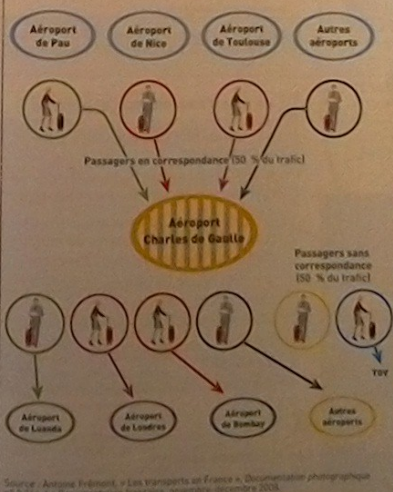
Aéroport de Pau

Aéroport de Nice

Aéroport de Toulouse

Autres aéroports

Passagers en correspondance (50 % du trafic)

Aéroport Charles de Gaulle

Passagers sans correspondance (50 % du trafic)

TGV

Aéroport de Luanda

Aéroport de Londres

Aéroport de Bombay

Autres aéroports

Source : Antoine Frémont, « Les transports en France », Documentation photographique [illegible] décembre 2006.